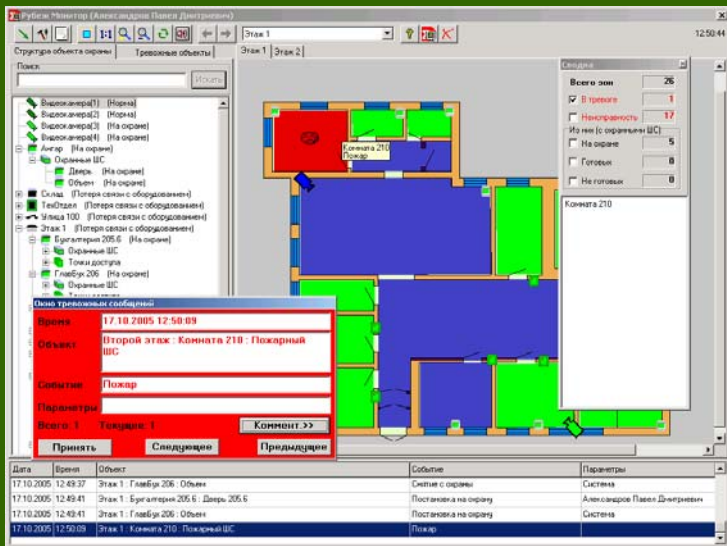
Рубеж Монитор (Александров Павел Дмитриевич)

Этаж 1

12:50:44

Структура объекта охраны | Тревожные объекты

Этаж 1 | Этаж 2

Поиск

Искать

Видеокамера(1) (Норма)
Видеокамера(2) (Норма)
Видеокамера(3) (На охране)
Видеокамера(4) (На охране)
Ангар (На охране)
Охранные ШС
Дверь (На охране)
Объем (На охране)
Склад (Потеря связи с оборудованием)
ТехОтдел (Потеря связи с оборудованием)
Улица 100 (Потеря связи с оборудованием)
Этаж 1 (Потеря связи с оборудованием)
Бухгалтерия 205.6 (На охране)
Охранные ШС
Точки доступа
ГлавБух 206 (На охране)
Охранные ШС

Комната 210
Пожар

Сводка

| Всего зон | 26 |
|---|---|
| В тревоге | 1 |
| Неисправность | 17 |
| Из них (с охранными ШС) | |
| На охране | 5 |
| Готовых | 8 |
| Не готовых | 8 |

Комната 210

Окно тревожных сообщений

Время 17.10.2005 12:50:09

Объект Второй этаж : Комната 210 : Пожарный ШС

Событие Пожар

Параметры

Всего: 1 Текущее: 1

Коммент >>

Принять Следующее Предыдущее

| Дата | Время | Объект | Событие | Параметры |
|---|---|---|---|---|
| 17.10.2005 | 12:49:37 | Этаж 1 : ГлавБух 206 : Объем | Снятие с охраны | Система |
| 17.10.2005 | 12:49:41 | Этаж 1 : Бухгалтерия 205.6 : Дверь 205.6 | Постановка на охрану | Александров Павел Дмитриевич |
| 17.10.2005 | 12:49:41 | Этаж 1 : ГлавБух 206 : Объем | Постановка на охрану | Система |
| 17.10.2005 | 12:50:09 | Этаж 1 : Комната 210 : Пожарный ШС | Пожар | |